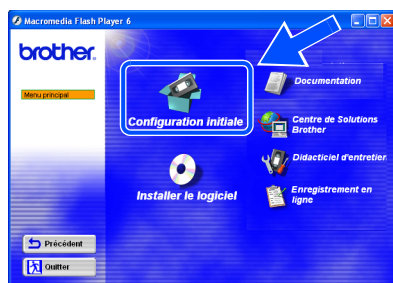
Macromedia Flash Player 6

brother.

Menu principal

Configuration initiale

Installer le logiciel

Documentation

Centre de Solutions Brother

Didacticiel d'entretien

Enregistrement en ligne

Précédent

Quitter